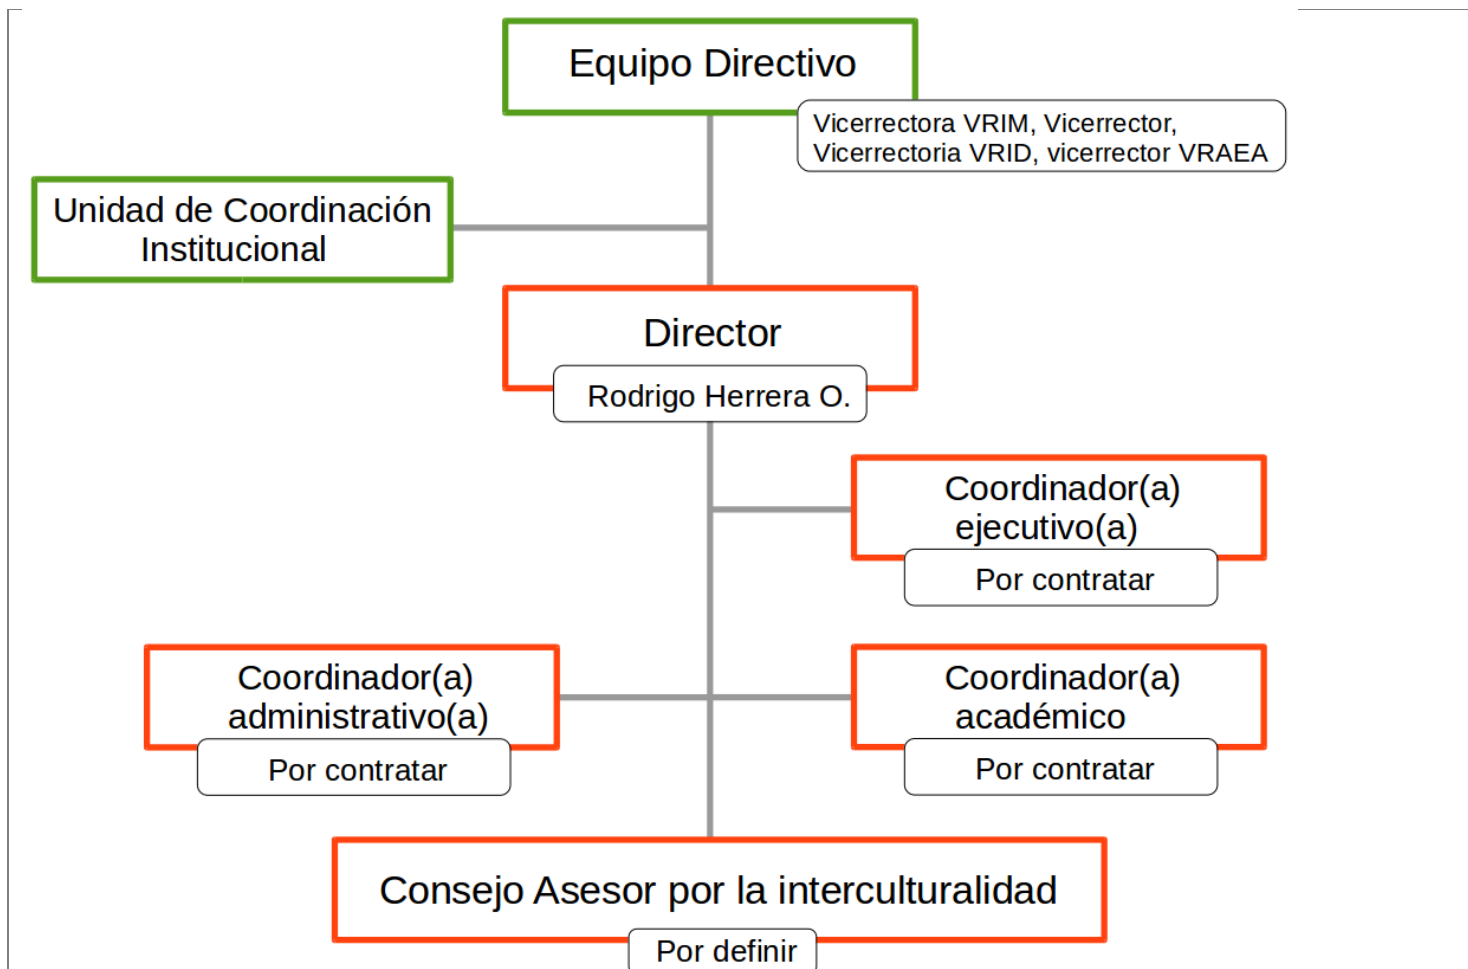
Equipo Directivo

Vicerrectora VRIM, Vicerrector, Vicerrectoria VRID, vicerrector VRAEA

Unidad de Coordinación Institucional

Director

Rodrigo Herrera O.

Coordinador(a) ejecutivo(a)

Por contratar

Coordinador(a) administrativo(a)

Por contratar

Coordinador(a) académico

Por contratar

Consejo Asesor por la interculturalidad

Por definir